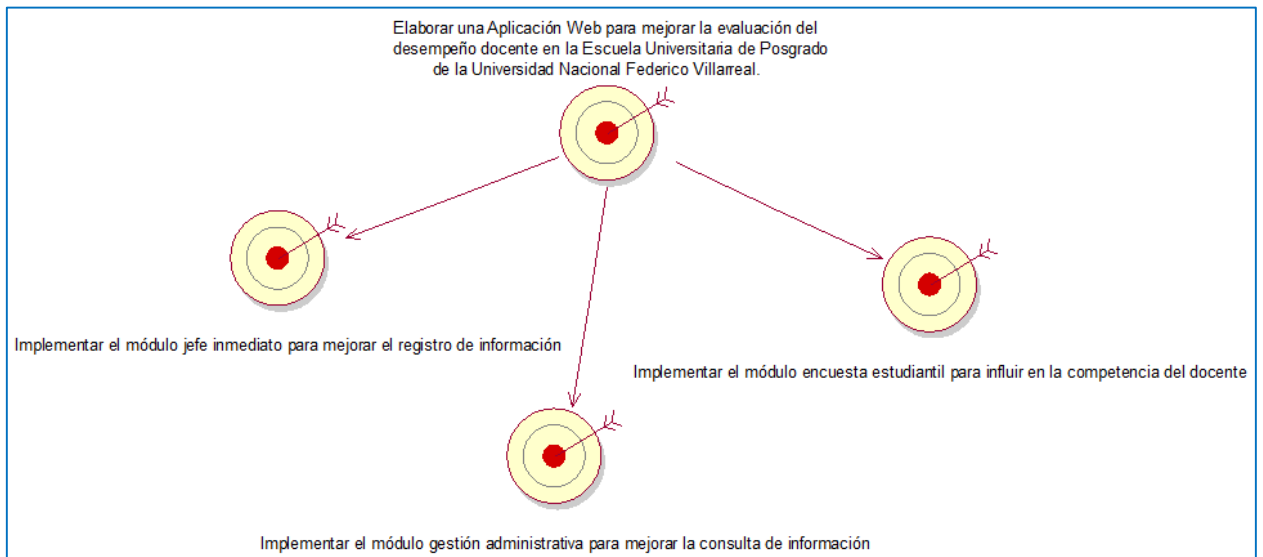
Elaborar una Aplicación Web para mejorar la evaluación del desempeño docente en la Escuela Universitaria de Posgrado de la Universidad Nacional Federico Villarreal.

Implementar el módulo jefe inmediato para mejorar el registro de información

Implementar el módulo encuesta estudiantil para influir en la competencia del docente

Implementar el módulo gestión administrativa para mejorar la consulta de información